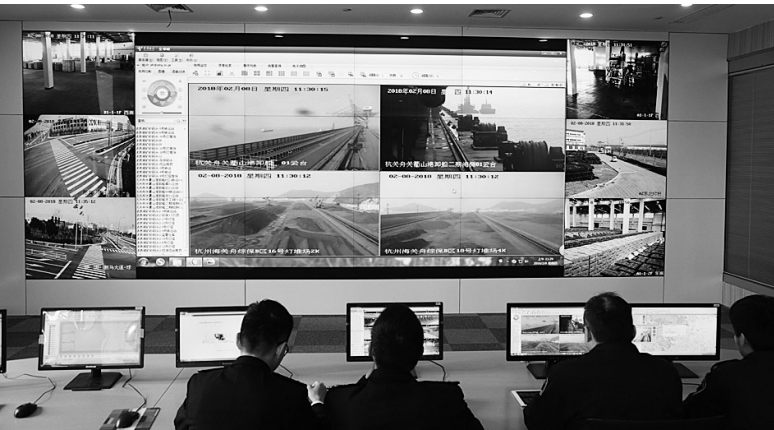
2018年02月08日 星期四 11:30:15
2018年02月08日 西 11:30:14
杭关舟关衢山港卸船 01监 仓
杭关舟关衢山港卸船二期码头01泊位
02-08-2018 星期四 11:30:12
02-08-2018 星期四 11:30:12
杭州海关舟综保区16号灯塔场2K
杭州海关舟综保区16号灯塔场4K
02-08-2018 星期四 11:35:12
02-08-2018 星期四